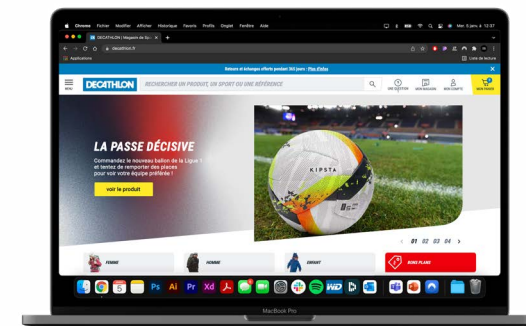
Chrome Fichier Modifier Afficher Historique Favoris Profils Onglet Fenêtre Aide

Mer. 5 janv. à 12:57

DECATHLON | Magasin de Sp... ×

decathlon.fr

Applications

Liste de lecture

Retours et échanges offerts pendant 365 jours - Plus d'infos

MENU

DECATHLON

RECHERCHER UN PRODUIT, UN SPORT OU UNE RÉFÉRENCE

UNE QUESTION

MON MAGASIN

MON COMPTE

MON PANIER

LA PASSE DÉCISIVE

Commandez le nouveau ballon de la Ligue 1 et tentez de remporter des places pour voir votre équipe préférée !

voir le produit

KIPSTA

‹ 01 02 03 04 ›

FEMME

HOMME

ENFANT

BONS PLANS

MacBook Pro